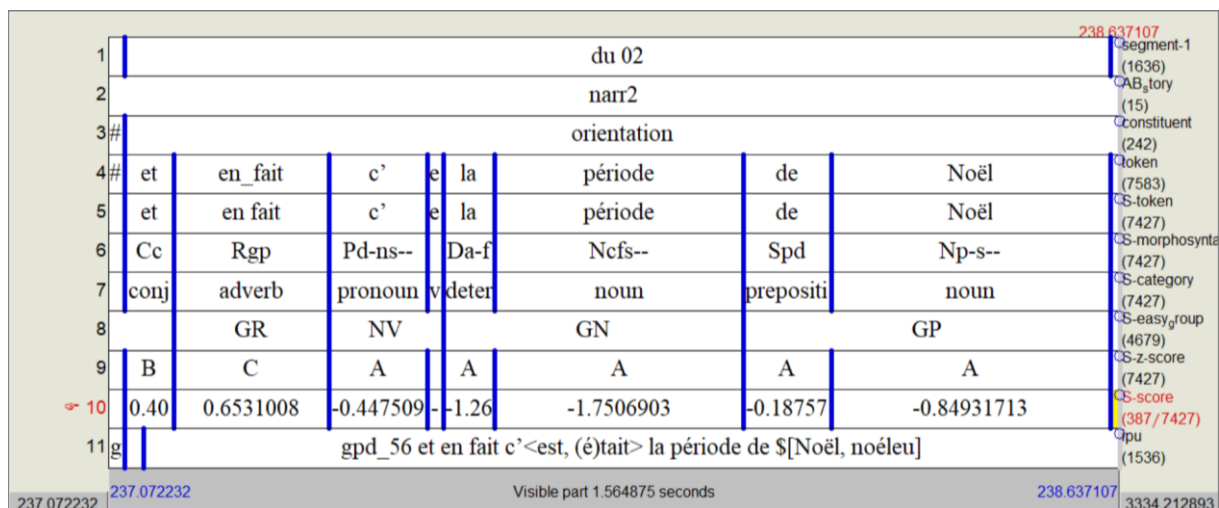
238.637107

| | | | | | | | | | |
|---|---|---|---|---|---|---|---|---|---|
| 1 | du 02 | | | | | | | | segment-1 (1636) |
| 2 | narr2 | | | | | | | | AB_story (15) |
| 3 | # orientation | | | | | | | | constituent (242) |
| 4 | # et | en_fait | c' | e | la | période | de | Noël | token (7583) |
| 5 | et | en fait | c' | e | la | période | de | Noël | S-token (7427) |
| 6 | Cc | Rgp | Pd-ns-- | | Da-f | Ncfs-- | Spd | Np-s-- | S-morphosynta (7427) |
| 7 | conj | adverb | pronoun | v | deter | noun | prepositi | noun | S-category (7427) |
| 8 | | GR | NV | | GN | | GP | | S-easy_group (4679) |
| 9 | B | C | A | | A | A | A | A | S-z-score (7427) |
| 10 | 0.40 | 0.6531008 | -0.447509 | - | -1.26 | -1.7506903 | -0.18757 | -0.84931713 | S-score (387/7427) |
| 11 | g | gpd_56 et en fait c'<est, (é)tait> la période de $[Noël, noéleu] | | | | | | | ipu (1536) |

237.072232 237.072232 Visible part 1.564875 seconds 238.637107 3334.212893